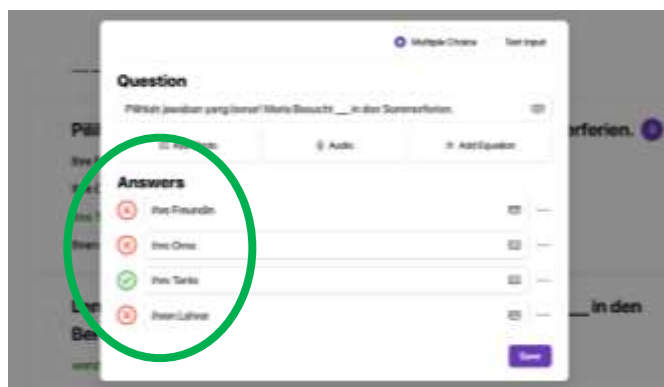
Multiple Choice Text Input

Question

Pilihlah jawaban yang benar! Maria Besucht ___ in den Sommerferien.

Add Image Audio Add Equation

Answers

Ihre Freundin

Ihre Oma

Ihre Tante

Ihren Lehrer

Save

Pili

rferien.

in den

Be